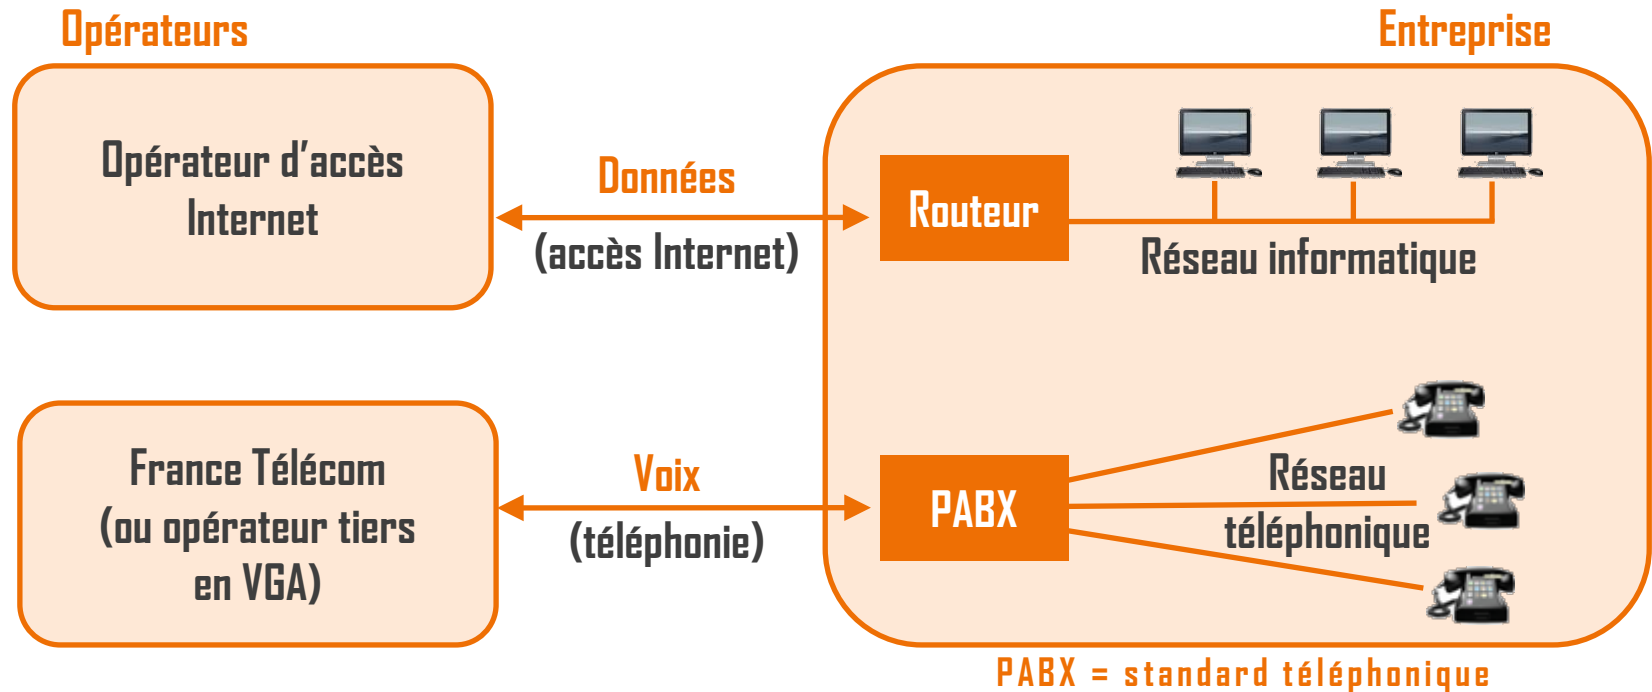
Opérateurs

Entreprise

Opérateur d'accès Internet

Données

(accès Internet)

Routeur

Réseau informatique

France Télécom (ou opérateur tiers en VGA)

Voix

(téléphonie)

PABX

Réseau téléphonique

PABX = standard téléphonique